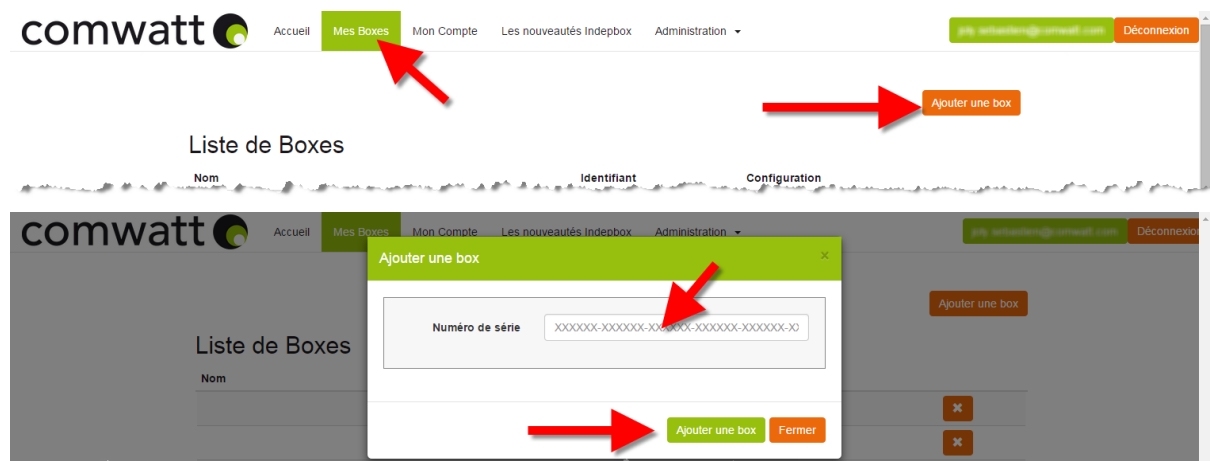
comwatt

Accueil Mes Boxes Mon Compte Les nouveautés Indepbox Administration

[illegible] Déconnexion

Ajouter une box

Liste de Boxes

Nom Identifiant Configuration

comwatt

Accueil Mes Boxes Mon Compte Les nouveautés Indepbox Administration

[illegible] Déconnexion

Ajouter une box

×

Numéro de série XXXXXX-XXXXXX-XXXXXX-XXXXXX-XXXXXX-XX

Ajouter une box

Liste de Boxes

Nom

Ajouter une box Fermer